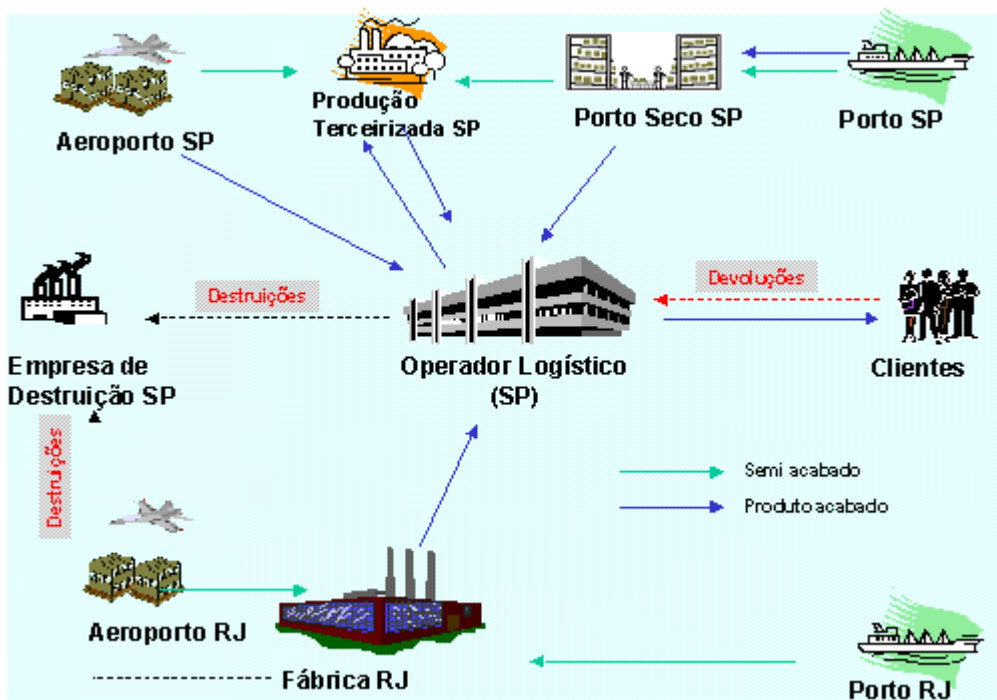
Aeroporto SP

Produção Terceirizada SP

Porto Seco SP

Porto SP

Destruições

Devoluções

Empresa de Destruição SP

Operador Logístico (SP)

Clientes

Destruições

Semi acabado

Produto acabado

Aeroporto RJ

Fábrica RJ

Porto RJ